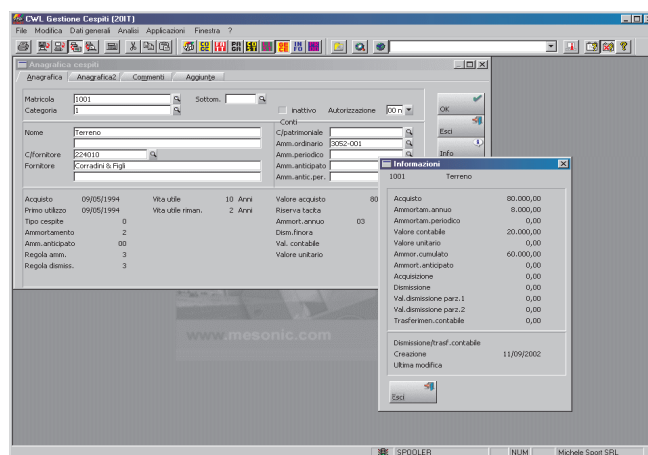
CWL Gestione Cespiti (20IT)

File Modifica Dati generali Analisi Applicazioni Finestra ?

Anagrafica cespiti

Anagrafica Anagrafica2 Commenti Aggiunte

Matricola 1001
Categoria 1
Sottom.
Inattivo
Autorizzazione 00 n

OK
Esci
Info

Nome Terreno
C/fornitore 224010
Fornitore Corradini & Figli

Conti
C/patrimoniale
Amm.ordinario 3052-001
Amm.periodico
Amm.anticipato
Amm.antic.per.

Acquisto 09/05/1994
Primo utilizzo 09/05/1994
Tipo cespite 0
Ammortamento 2
Amm.anticipato 00
Regola amm. 3
Regola dismiss. 3

Vita utile 10 Anni
Vita utile riman. 2 Anni

Valore acquisto 80
Riserva tacita
Ammort.annuo 03
Dism.finora
Val. contabile
Valore unitario

www.mesonic.com

Informazioni

1001 Terreno

| | |
|---|---|
| Acquisto | 80.000,00 |
| Ammortam.annuo | 8.000,00 |
| Ammortam.periodico | 0,00 |
| Valore contabile | 20.000,00 |
| Valore unitario | 0,00 |
| Ammor.cumulato | 60.000,00 |
| Ammort.anticipato | 0,00 |
| Acquisizione | 0,00 |
| Dismissione | 0,00 |
| Val.dismissione parz.1 | 0,00 |
| Val.dismissione parz.2 | 0,00 |
| Trasferimen.contabile | 0,00 |

Dismissione/trasf.contabile
Creazione 11/09/2002
Ultima modifica

Esci

SPOOLER NUM Michele Sport SRL